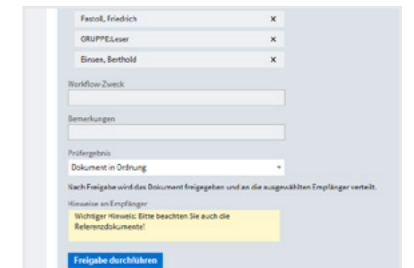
Fastoll, Friedrich ×

GRUPPE:Leser ×

Einsen, Berthold ×

Workflow-Zweck

Bemerkungen

Prüfergebnis

Dokument in Ordnung

Nach Freigabe wird das Dokument freigegeben und an die ausgewählten Empfänger verteilt.

Hinweise an Empfänger

Wichtiger Hinweis: Bitte beachten Sie auch die Referenzdokumente!

Freigabe durchführen